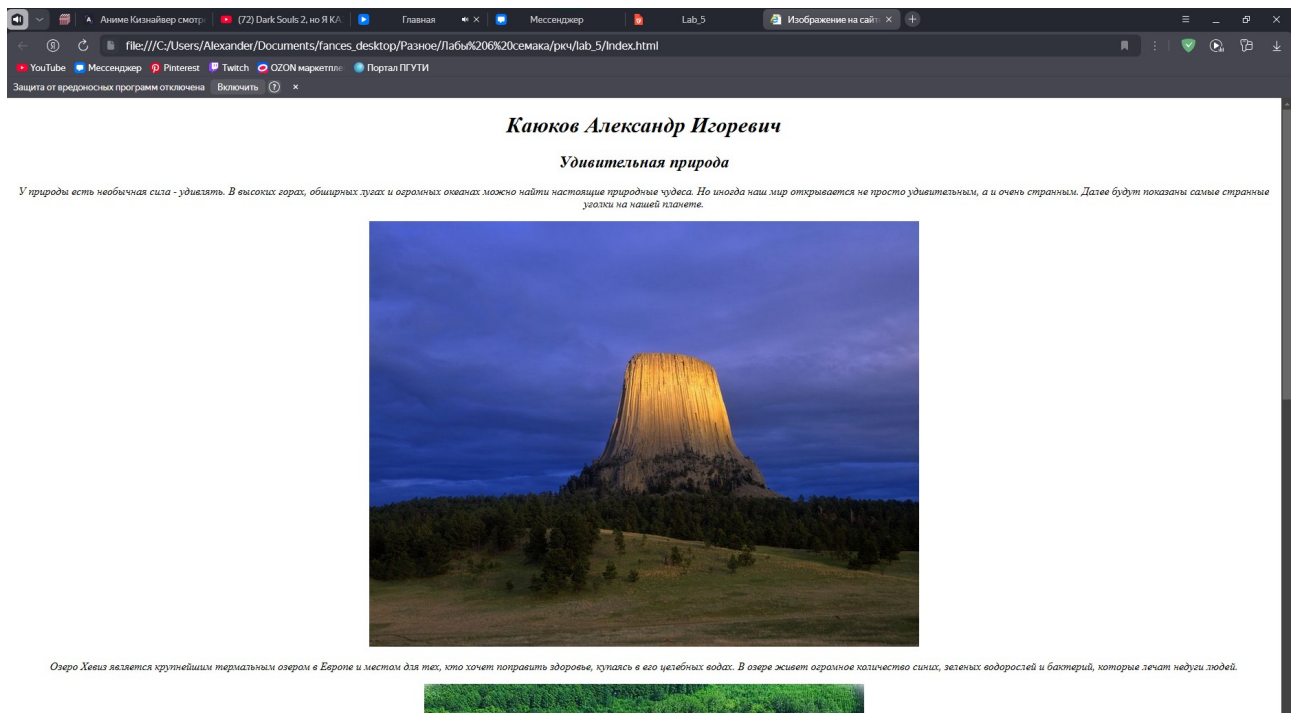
Аниме Кизнайвер смотр | (72) Dark Souls 2, но Я КА | Главная | Мессенджер | Lab_5 | Изображение на сайт ×

file:///C:/Users/Alexander/Documents/fances_desktop/Разное/Лабы%206%20семака/ркч/lab_5/Index.html

YouTube Мессенджер Pinterest Twitch OZON маркетпле Портал ПГУТИ

Защита от вредоносных программ отключена Включить ? ×

Каюков Александр Игоревич

Удивительная природа

У природы есть необычная сила - удивлять. В высоких горах, обширных лугах и огромных океанах можно найти настоящие природные чудеса. Но иногда наш мир открывается не просто удивительным, а и очень странным. Далее будут показаны самые странные уголки на нашей планете.

Озеро Хевиз является крупнейшим термальным озером в Европе и местом для тех, кто хочет поправить здоровье, купаясь в его целебных водах. В озере живет огромное количество синих, зеленых водорослей и бактерий, которые лечат недуги людей.